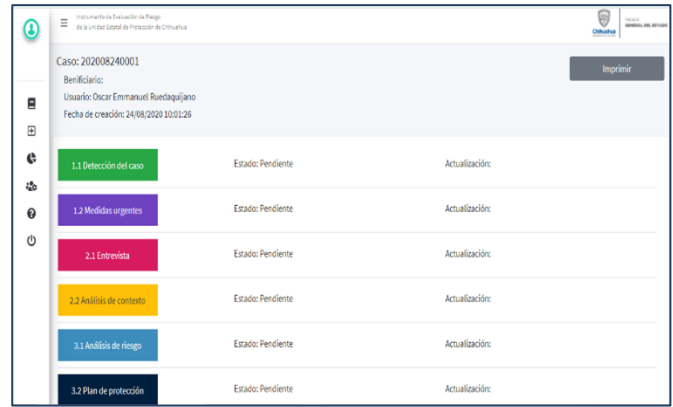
Instrumento de Evaluación de Riesgo de la Unidad Estatal de Protección de Chihuahua

Chihuahua

FISCALÍA GENERAL DEL ESTADO

Caso: 202008240001

Benificiario:

Usuario: Oscar Emmanuel Ruedaquijano

Fecha de creación: 24/08/2020 10:01:26

Imprimir

| 1.1 Detección del caso | Estado: Pendiente | Actualización: |
|---|---|---|
| 1.2 Medidas urgentes | Estado: Pendiente | Actualización: |
| 2.1 Entrevista | Estado: Pendiente | Actualización: |
| 2.2 Análisis de contexto | Estado: Pendiente | Actualización: |
| 3.1 Análisis de riesgo | Estado: Pendiente | Actualización: |
| 3.2 Plan de protección | Estado: Pendiente | Actualización: |